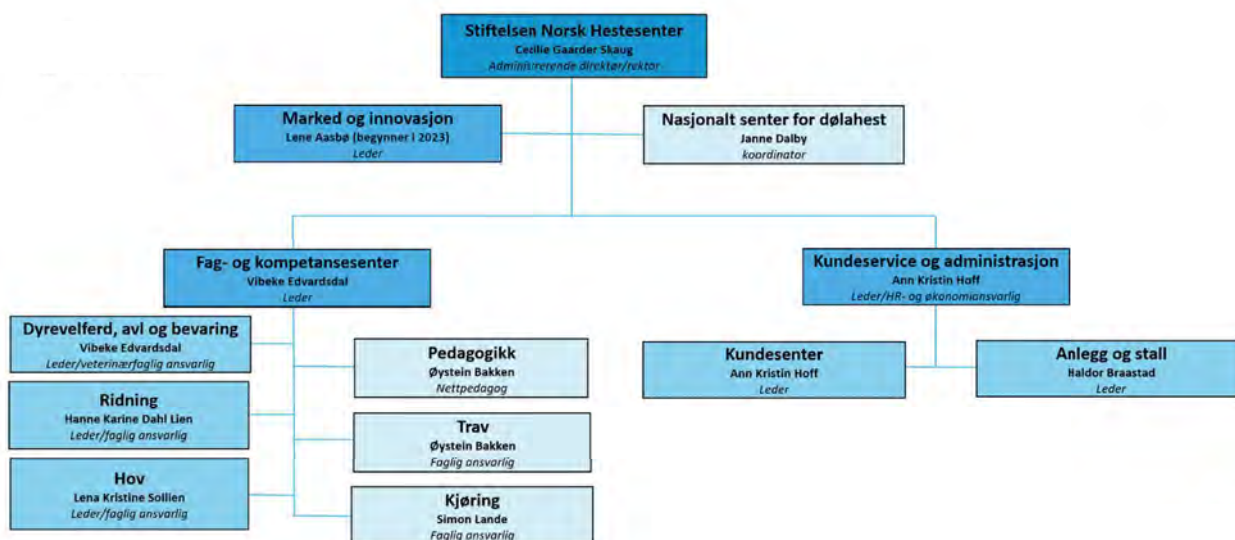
Stiftelsen Norsk Hestesenter
Cecilie Gaarder Skaug
Administrerende direktør/rektor

Marked og innovasjon
Lene Aasbø (begynner i 2023)
Leder

Nasjonalt senter for dølahest
Janne Dalby
koordinator

Fag- og kompetansesenter
Vibeke Edvardsdal
Leder

Kundeservice og administrasjon
Ann Kristin Hoff
Leder/HR- og økonomiansvarlig

Dyrevelferd, avl og bevaring
Vibeke Edvardsdal
Leder/veterinærfaglig ansvarlig

Pedagogikk
Øystein Bakken
Nettpedagog

Kundesenter
Ann Kristin Hoff
Leder

Anlegg og stall
Haldor Braastad
Leder

Ridning
Hanne Karine Dahl Lien
Leder/faglig ansvarlig

Trav
Øystein Bakken
Faglig ansvarlig

Hov
Lena Kristine Sollien
Leder/faglig ansvarlig

Kjøring
Simon Lande
Faglig ansvarlig